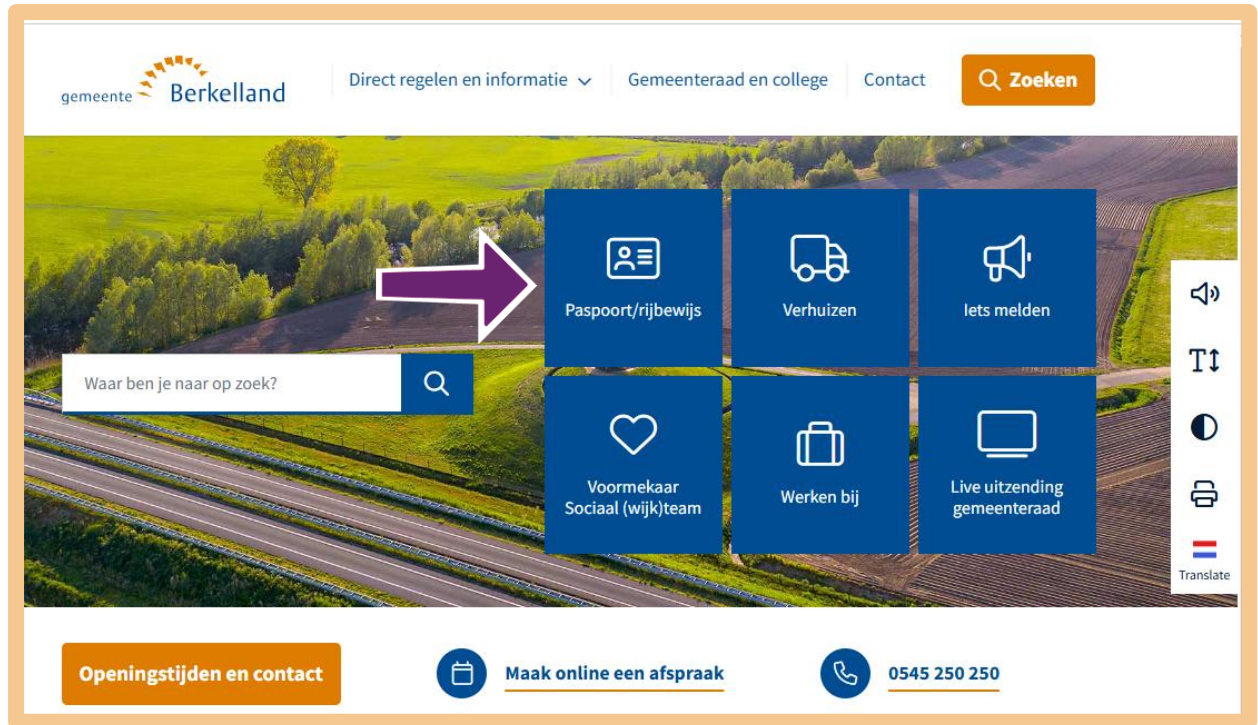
gemeente Berkelland

Direct regelen en informatie

Gemeenteraad en college

Contact

Zoeken

Waar ben je naar op zoek?

Paspoort/rijbewijs

Verhuizen

Iets melden

Voormekaar Sociaal (wijk)team

Werken bij

Live uitzending gemeenteraad

Translate

Openingstijden en contact

Maak online een afspraak

0545 250 250